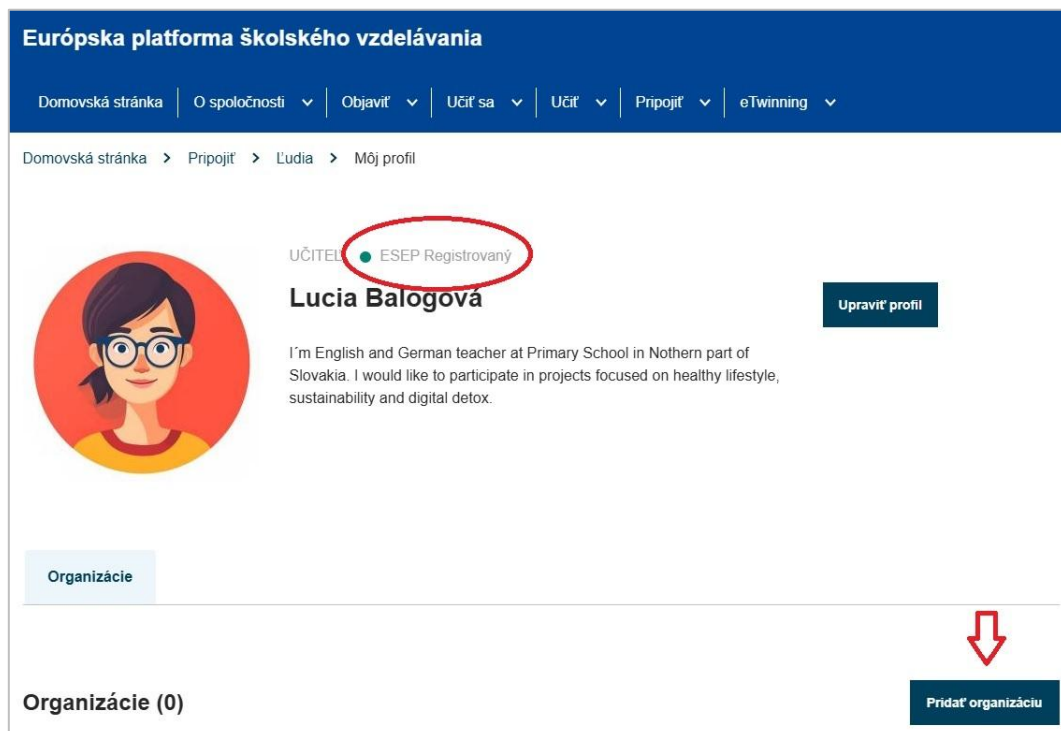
Európska platforma školského vzdelávania

Domovská stránka | O spoločnosti | Objaviť | Učiť sa | Učiť | Pripojiť | eTwinning

Domovská stránka > Pripojiť > Ľudia > Môj profil

UČITEĽ ● ESEP Registrovaný

Lucia Balogová

Upraviť profil

I´m English and German teacher at Primary School in Nothern part of Slovakia. I would like to participate in projects focused on healthy lifestyle, sustainability and digital detox.

Organizácie

Organizácie (0)

Pridať organizáciu